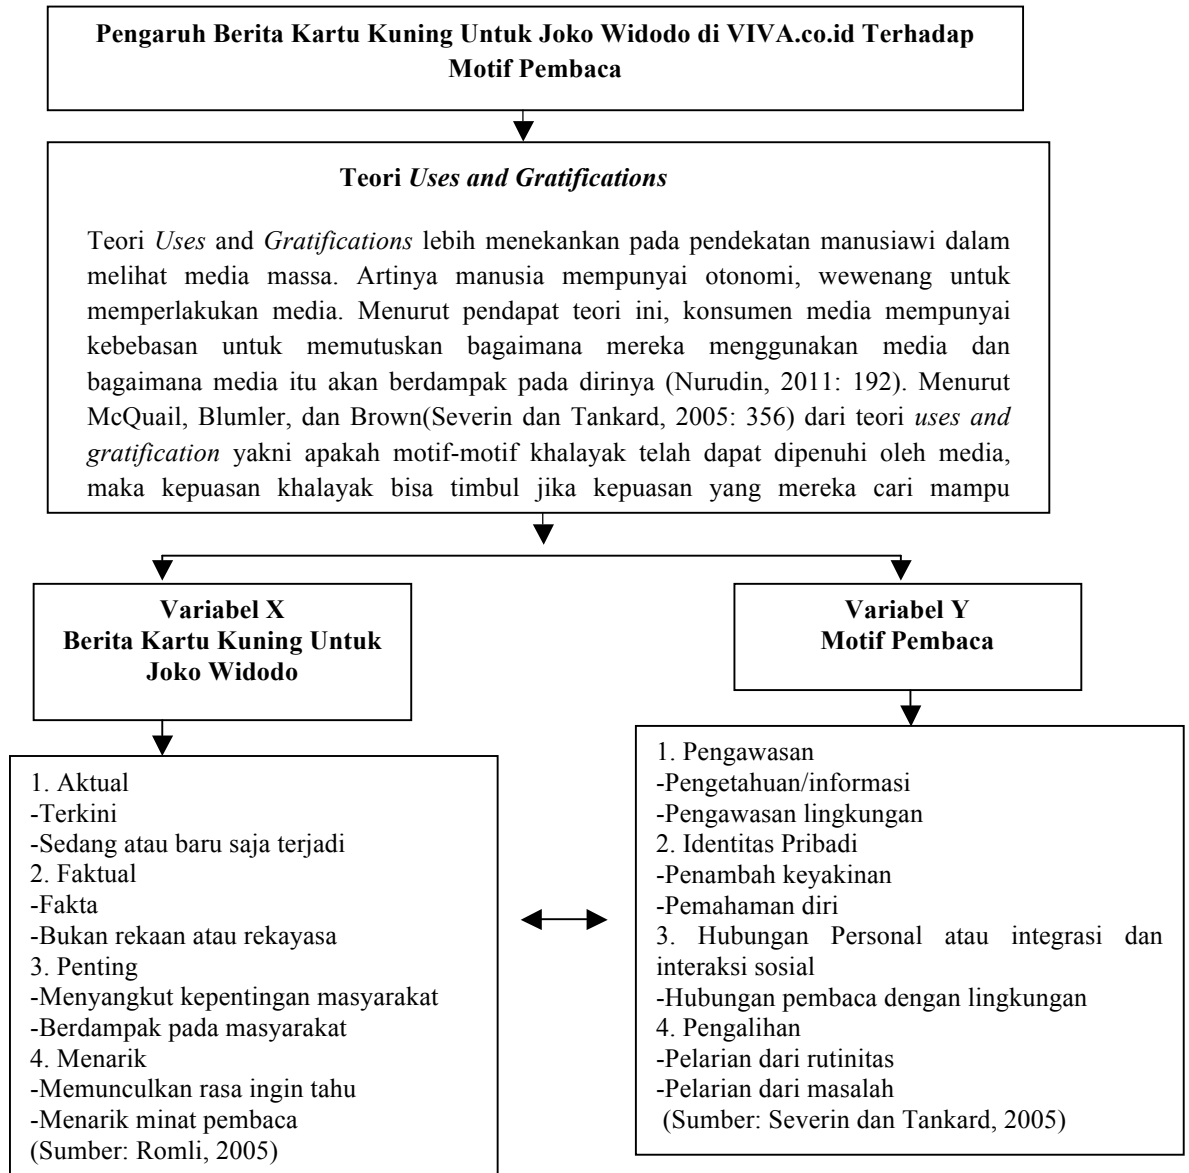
Pengaruh Berita Kartu Kuning Untuk Joko Widodo di VIVA.co.id Terhadap Motif Pembaca

Teori *Uses and Gratifications*

Teori *Uses* and *Gratifications* lebih menekankan pada pendekatan manusiawi dalam melihat media massa. Artinya manusia mempunyai otonomi, wewenang untuk memperlakukan media. Menurut pendapat teori ini, konsumen media mempunyai kebebasan untuk memutuskan bagaimana mereka menggunakan media dan bagaimana media itu akan berdampak pada dirinya (Nurudin, 2011: 192). Menurut McQuail, Blumler, dan Brown(Severin dan Tankard, 2005: 356) dari teori *uses and gratification* yakni apakah motif-motif khalayak telah dapat dipenuhi oleh media, maka kepuasan khalayak bisa timbul jika kepuasan yang mereka cari mampu

Variabel X
Berita Kartu Kuning Untuk Joko Widodo

Variabel Y
Motif Pembaca

1. Aktual
-Terkini
-Sedang atau baru saja terjadi
2. Faktual
-Fakta
-Bukan rekaan atau rekayasa
3. Penting
-Menyangkut kepentingan masyarakat
-Berdampak pada masyarakat
4. Menarik
-Memunculkan rasa ingin tahu
-Menarik minat pembaca
(Sumber: Romli, 2005)

1. Pengawasan
-Pengetahuan/informasi
-Pengawasan lingkungan
2. Identitas Pribadi
-Penambah keyakinan
-Pemahaman diri
3. Hubungan Personal atau integrasi dan interaksi sosial
-Hubungan pembaca dengan lingkungan
4. Pengalihan
-Pelarian dari rutinitas
-Pelarian dari masalah
(Sumber: Severin dan Tankard, 2005)